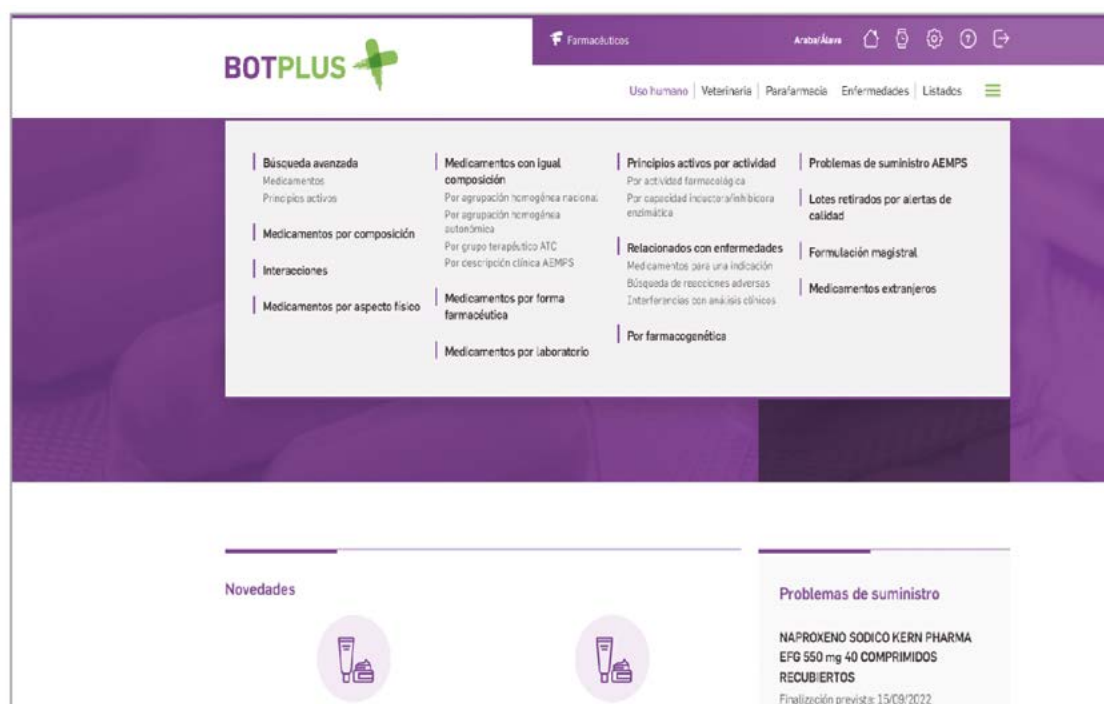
BOTPLUS

Farmacéuticos

Araba/Álava

Uso humano | Veterinaria | Parafarmacia | Enfermedades | Listados

Búsqueda avanzada
Medicamentos
Principios activos

Medicamentos por composición

Interacciones

Medicamentos por aspecto físico

Medicamentos con igual composición
Por agrupación homogénea nacional
Por agrupación homogénea autonómica
Por grupo terapéutico ATC
Por descripción clínica AEMPS

Medicamentos por forma farmacéutica

Medicamentos por laboratorio

Principios activos por actividad
Por actividad farmacológica
Por capacidad inductora/inhibidora enzimática

Relacionados con enfermedades
Medicamentos para una indicación
Búsqueda de reacciones adversas
Interferencias con análisis clínicos

Por farmacogenética

Problemas de suministro AEMPS

Lotes retirados por alertas de calidad

Formulación magistral

Medicamentos extranjeros

Novedades

Problemas de suministro

NAPROXENO SODICO KERN PHARMA EFG 550 mg 40 COMPRIMIDOS RECUBIERTOS
Finalización prevista: 15/09/2022